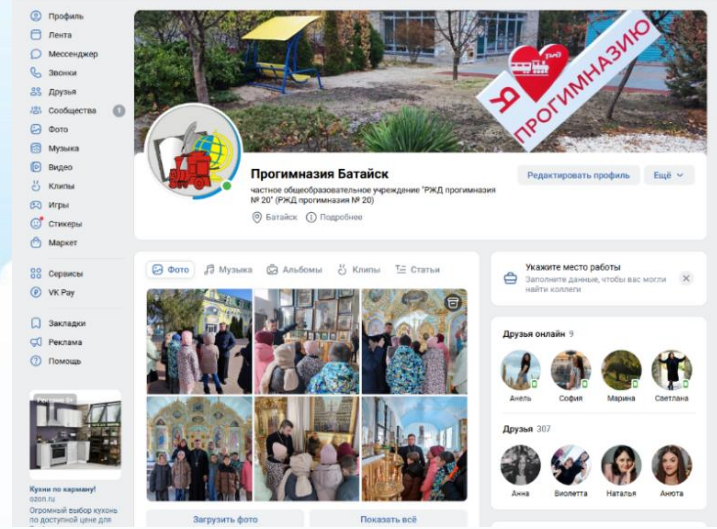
Профиль
Лента
Мессенджер
Звонки
Друзья
Сообщества 1
Фото
Музыка
Видео
Клипы
Игры
Стикеры
Маркет

Сервисы
VK Pay

Закладки
Реклама
Помощь

Кухни по карману!
ozon.ru
Огромный выбор кухонь по доступной цене для

Я РЖД ПРОГИМНАЗИЮ

Прогимназия Батайск
частное общеобразовательное учреждение "РЖД прогимназия № 20" (РЖД прогимназия № 20)
Батайск
Подробнее

Редактировать профиль
Ещё

Фото
Музыка
Альбомы
Клипы
Статьи

Загрузить фото
Показать всё

Укажите место работы
Заполните данные, чтобы вас могли найти коллеги

Друзья онлайн 9
Анель
София
Марина
Светлана

Друзья 307
Анна
Виолетта
Наталья
Анюта